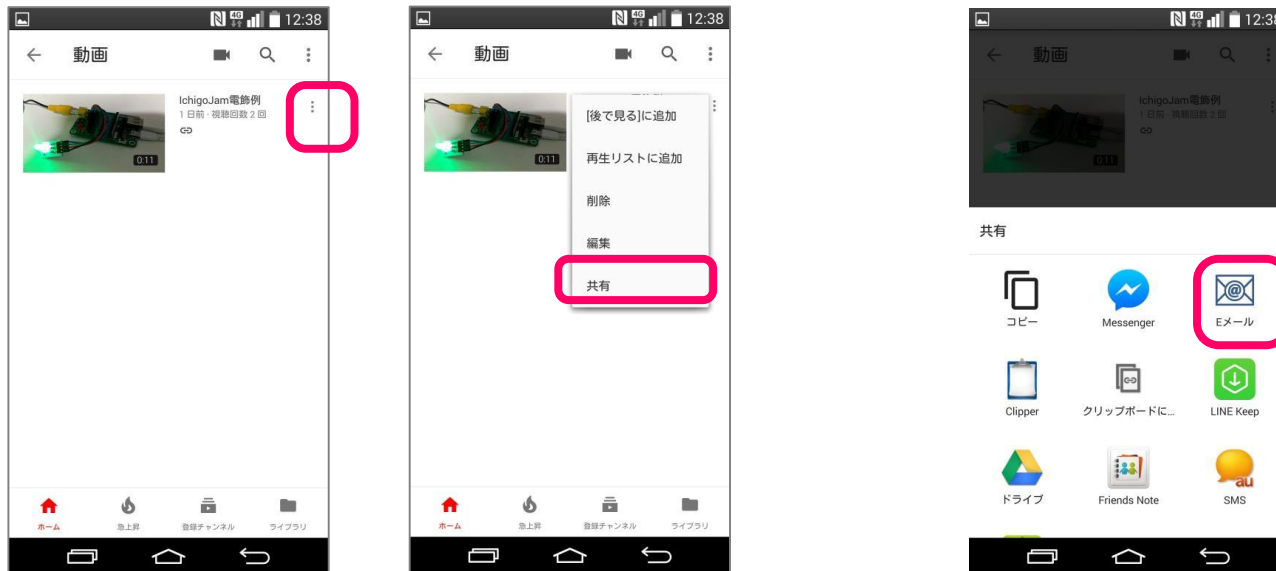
4G 12:38

← 動画

0:11

IchigoJam電飾例
1日前 · 視聴回数 2 回

ホーム
急上昇
登録チャンネル
ライブラリ

4G 12:38

← 動画

0:11

[後で見る]に追加
再生リスト に追加
削除
編集
共有

ホーム
急上昇
登録チャンネル
ライブラリ

4G 12:38

← 動画

0:11

IchigoJam電飾例
1日前 · 視聴回数 2 回

共有

コピー
Messenger
Eメール
Clipper
クリップボードに...
LINE Keep
ドライブ
Friends Note
SMS